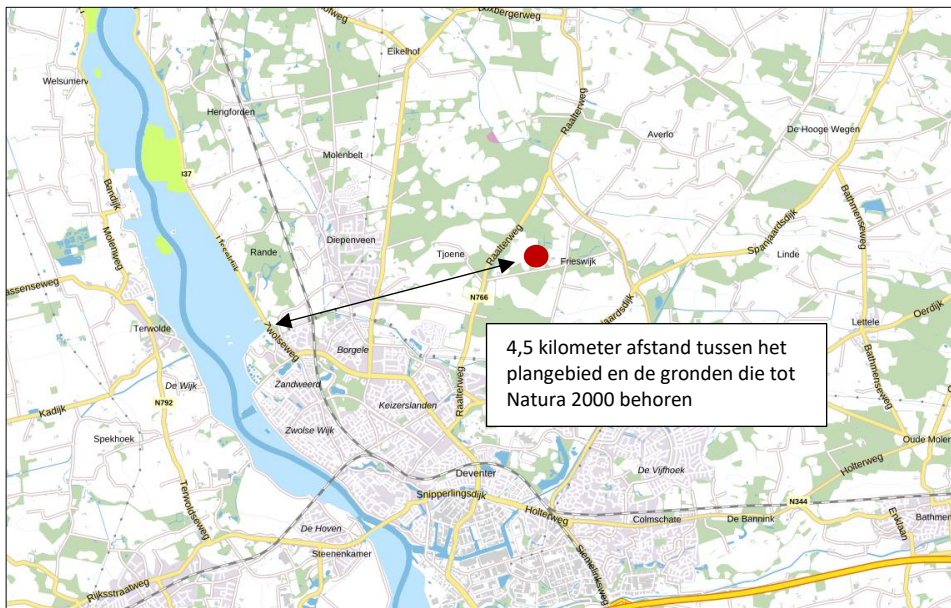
4,5 kilometer afstand tussen het plangebied en de gronden die tot Natura 2000 behoren

Welsumerv
Herxgorden
Eikelhof
Boxbergerweg
Averlo
De Hooge Wegen
Molenbelt
Raalterweg
Bandijk
Molenweg
Rande
Diepenveen
Tjoene
Frieswijk
Linde
Spanjaardsdijk
Bathmenseweg
N766
assenseweg
Terwolde
Borgele
Lettele
Oerdijk
Zwolseweg
Zandweerd
De Wijk
N792
Kadijk
Keizerslanden
Raalterweg
Spekhoek
Zwolse Wijk
Deventer
De Vijfhoek
Holterweg
Oude Molen
Terwoldseweg
Snipperlingsdijk
Holterweg
Colmschate
De Bannink
N344
Bathmen
De Hoven
Steenenkamer
Rijksstraatweg
Oude Molen